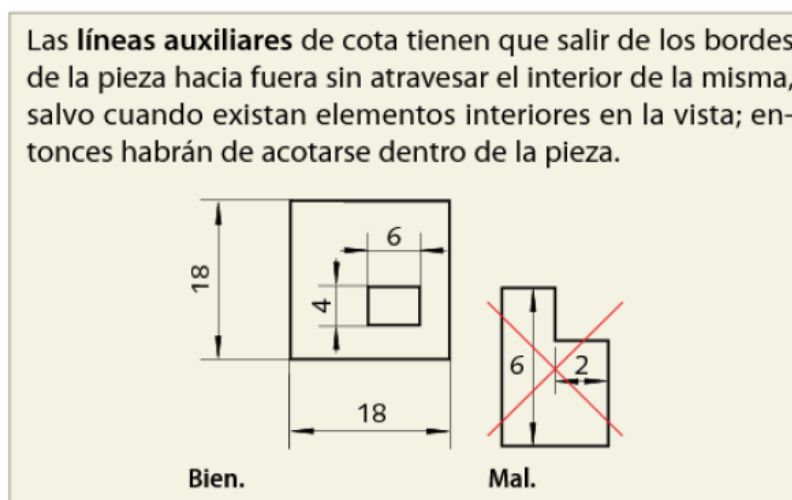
Las **líneas auxiliares** de cota tienen que salir de los bordes de la pieza hacia fuera sin atravesar el interior de la misma, salvo cuando existan elementos interiores en la vista; entonces habrán de acotarse dentro de la pieza.

18

6

4

18

6

2

Bien.

Mal.